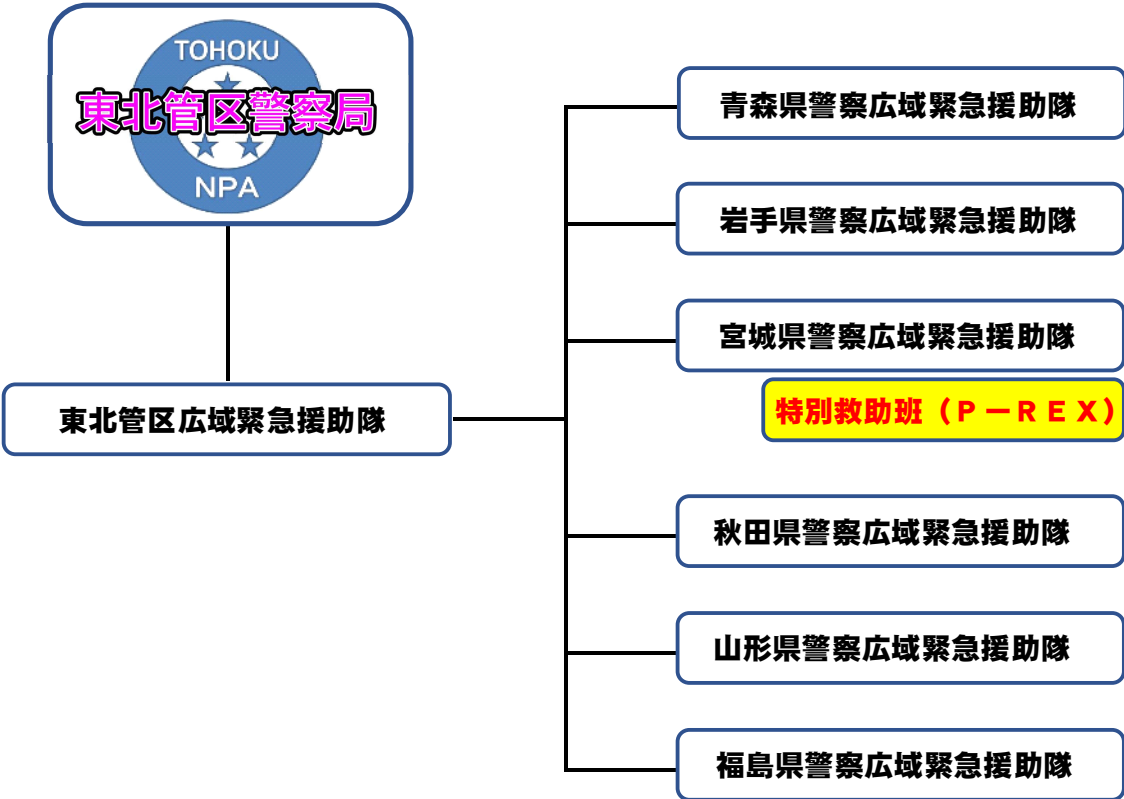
TOHOKU
東北管区警察局
NPA

東北管区広域緊急援助隊

青森県警察広域緊急援助隊

岩手県警察広域緊急援助隊

宮城県警察広域緊急援助隊

特別救助班（Ｐ－ＲＥＸ）

秋田県警察広域緊急援助隊

山形県警察広域緊急援助隊

福島県警察広域緊急援助隊